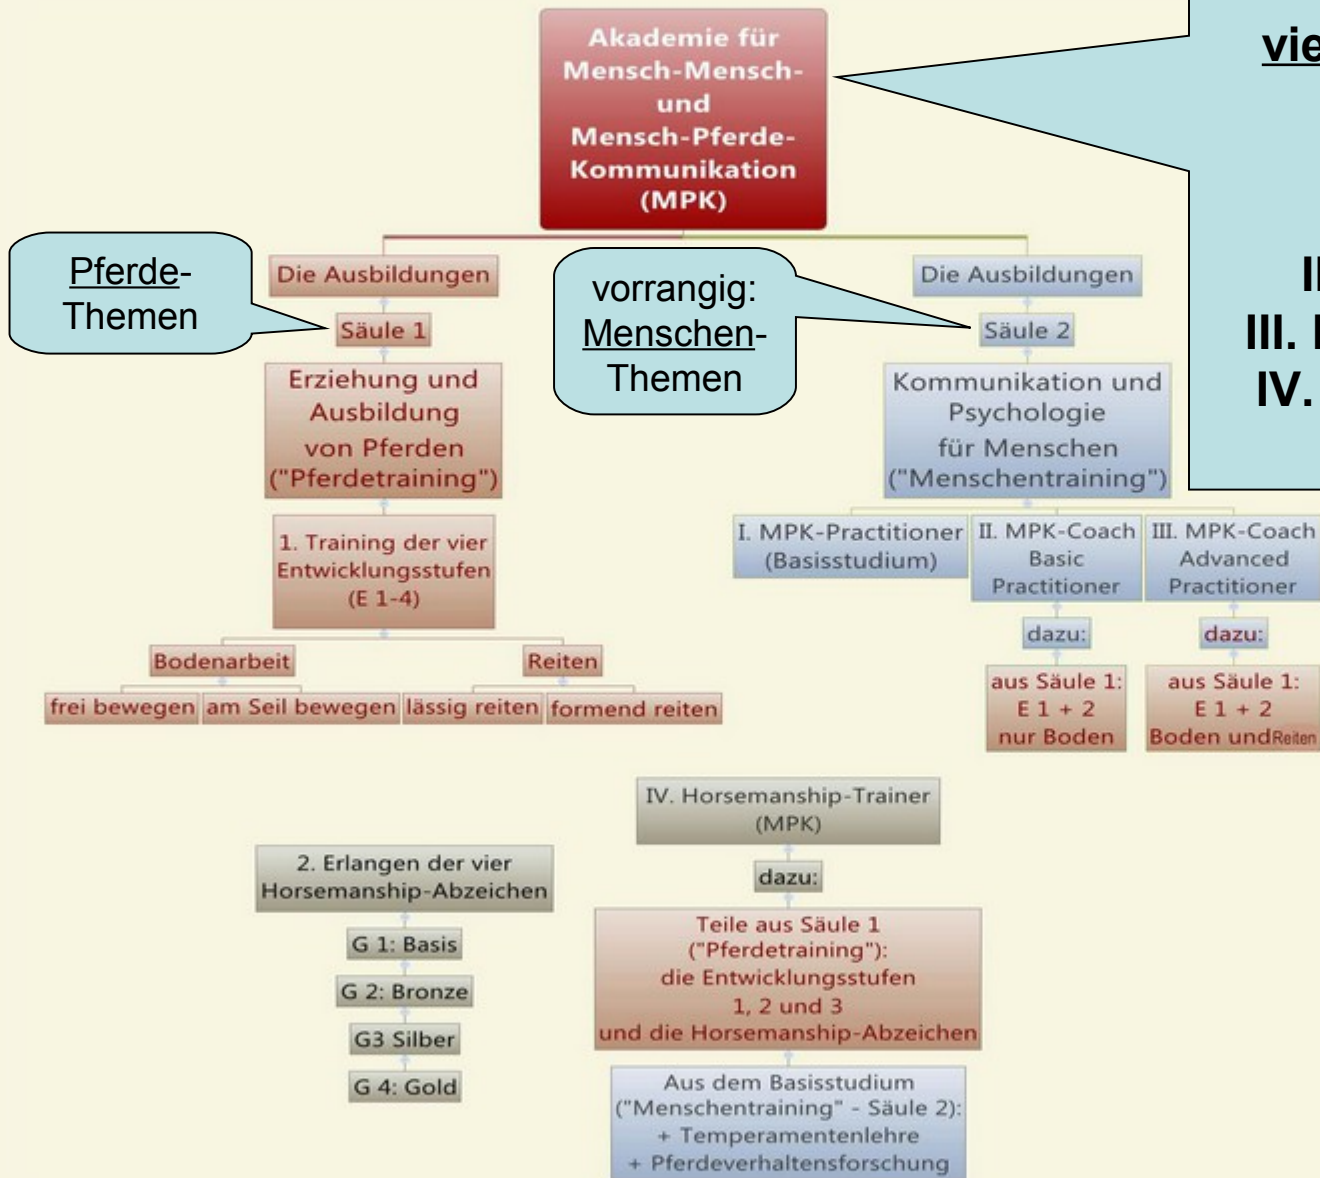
Akademie für Mensch-Mensch- und Mensch-Pferde-Kommunikation (MPK)

vie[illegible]

I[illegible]
III. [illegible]
IV. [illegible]

Pferde-Themen

Die Ausbildungen

Säule 1

Erziehung und Ausbildung von Pferden ("Pferdetraining")

1. Training der vier Entwicklungsstufen (E 1-4)

Bodenarbeit

Reiten

frei bewegen

am Seil bewegen

lässig reiten

formend reiten

vorrangig: Menschen-Themen

Die Ausbildungen

Säule 2

Kommunikation und Psychologie für Menschen ("Menschentraining")

I. MPK-Practitioner (Basisstudium)

II. MPK-Coach Basic Practitioner

III. MPK-Coach Advanced Practitioner

dazu:

dazu:

aus Säule 1: E 1 + 2 nur Boden

aus Säule 1: E 1 + 2 Boden und Reiten

IV. Horsemanship-Trainer (MPK)

dazu:

Teile aus Säule 1 ("Pferdetraining"): die Entwicklungsstufen 1, 2 und 3 und die Horsemanship-Abzeichen

Aus dem Basisstudium ("Menschentraining" - Säule 2): + Temperamentenlehre + Pferdeverhaltensforschung

2. Erlangen der vier Horsemanship-Abzeichen

G 1: Basis

G 2: Bronze

G3 Silber

G 4: Gold